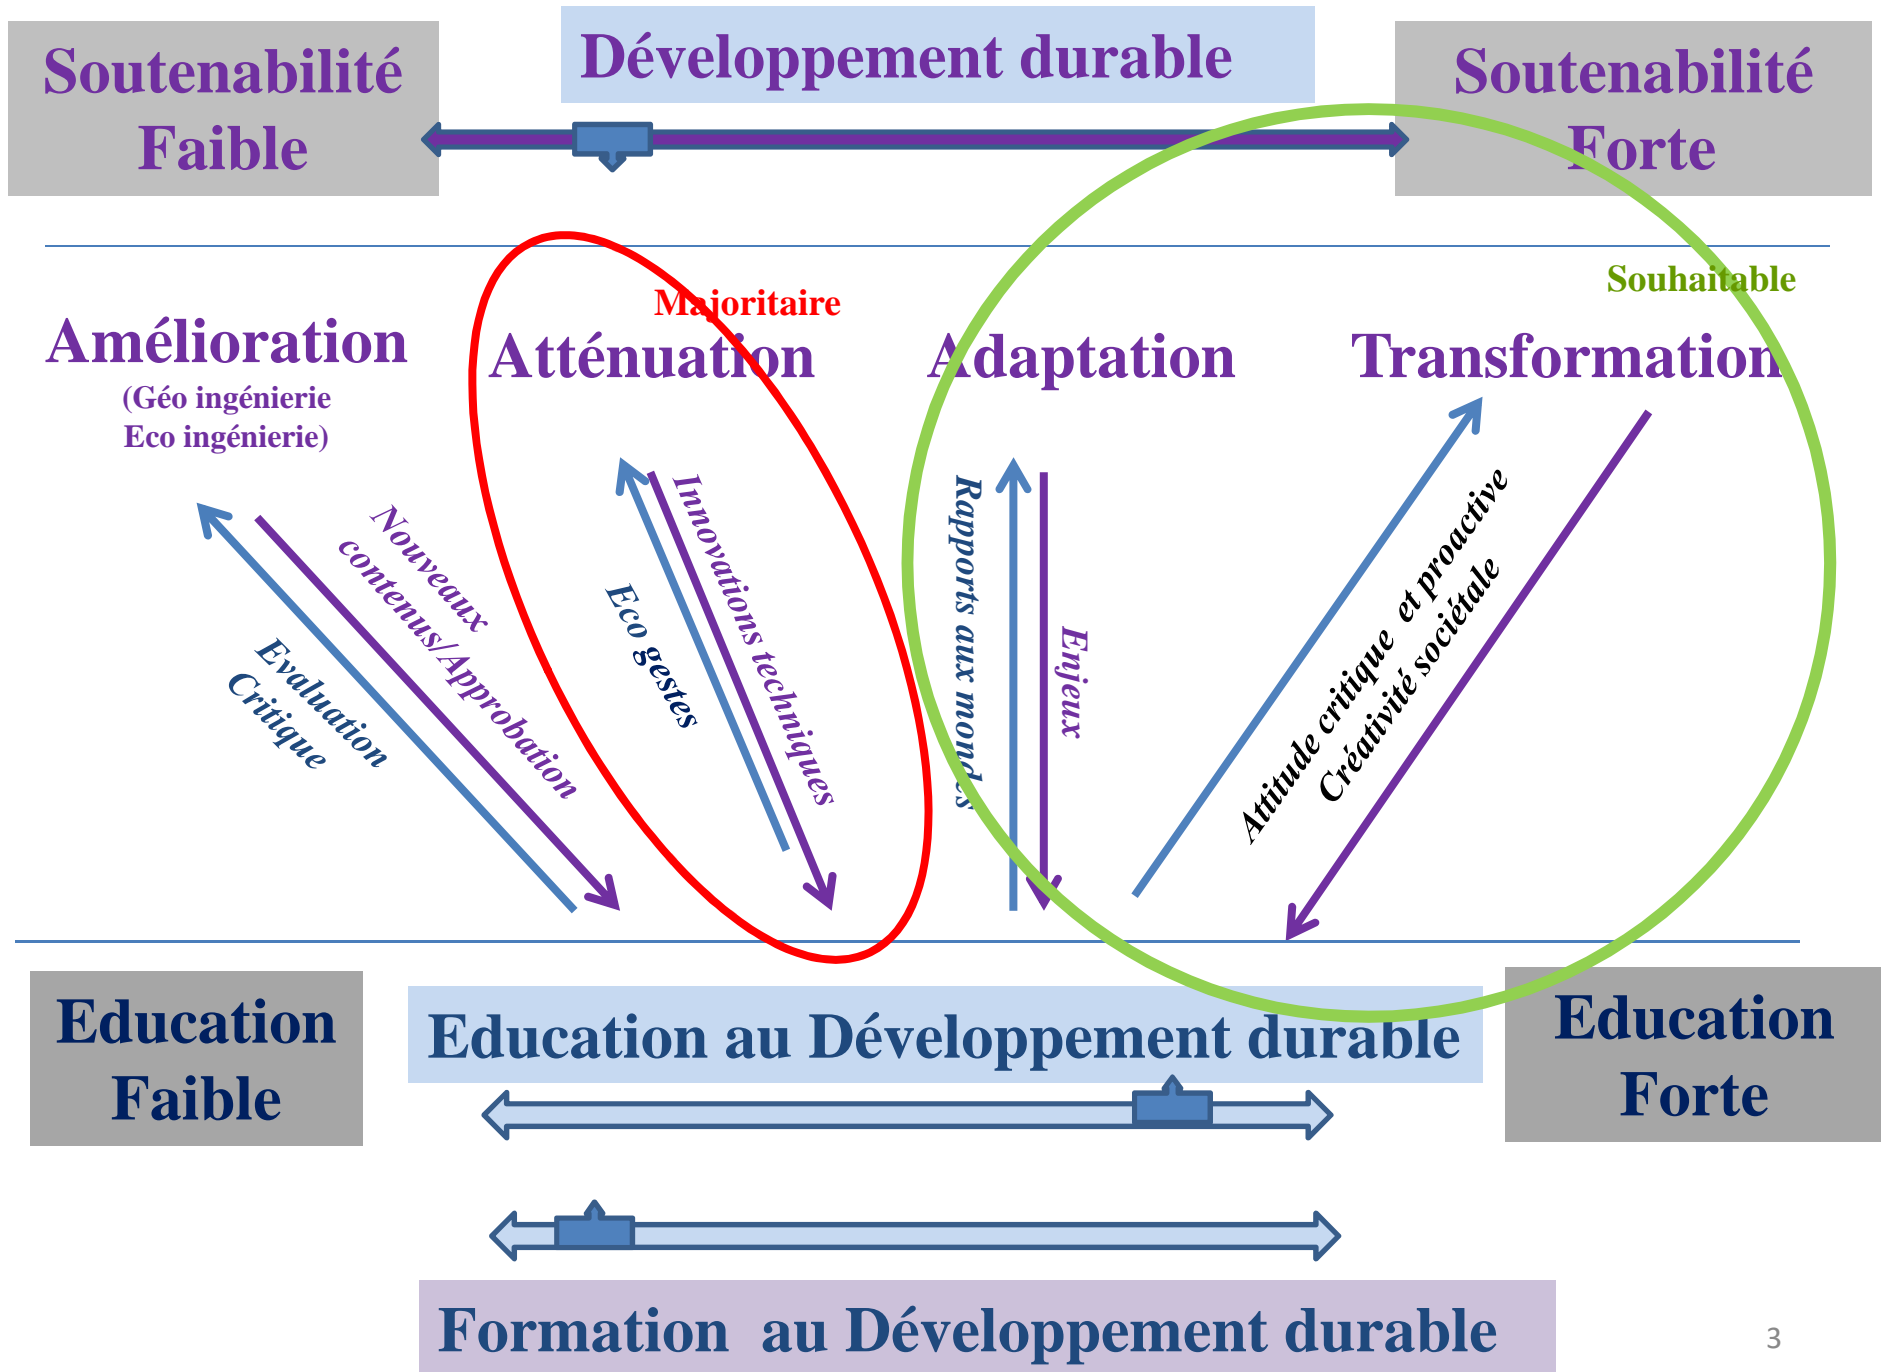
Soutenabilité Faible

Développement durable

Soutenabilité Forte

Souhaitable

Majoritaire

Amélioration

(Géo ingénierie Eco ingénierie)

Atténuation

Adaptation

Transformation

Evaluation Critique

Nouveaux contenus/Approbation

Eco gestes

Innovations techniques

Rapports aux mondes

Enjeux

Attitude critique et proactive

Créativité sociétale

Education Faible

Education au Développement durable

Education Forte

Formation au Développement durable

3